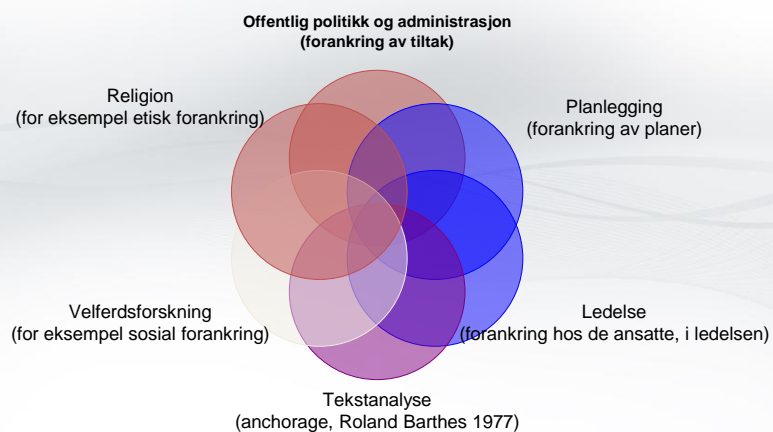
**Offentlig politikk og administrasjon (forankring av tiltak)**

Religion
(for eksempel etisk forankring)

Planlegging
(forankring av planer)

Velferdsforskning
(for eksempel sosial forankring)

Ledelse
(forankring hos de ansatte, i ledelsen)

Tekstanalyse
(anchorage, Roland Barthes 1977)